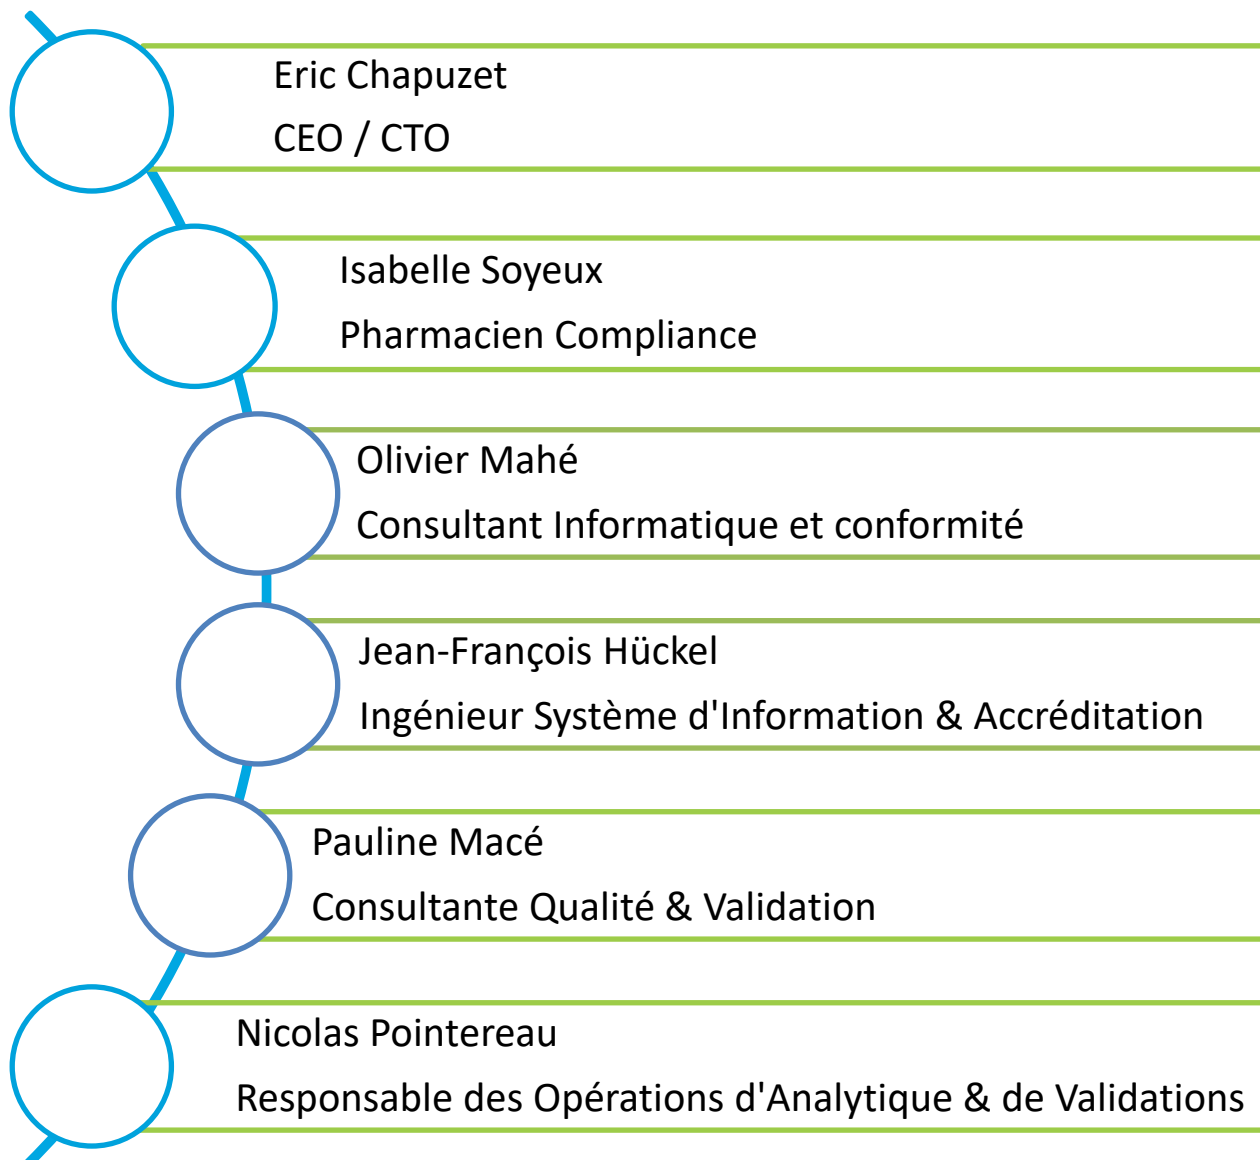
Eric Chapuzet
CEO / CTO

Isabelle Soyeux
Pharmacien Compliance

Olivier Mahé
Consultant Informatique et conformité

Jean-François Hückel
Ingénieur Système d'Information & Accréditation

Pauline Macé
Consultante Qualité & Validation

Nicolas Pointereau
Responsable des Opérations d'Analytique & de Validations